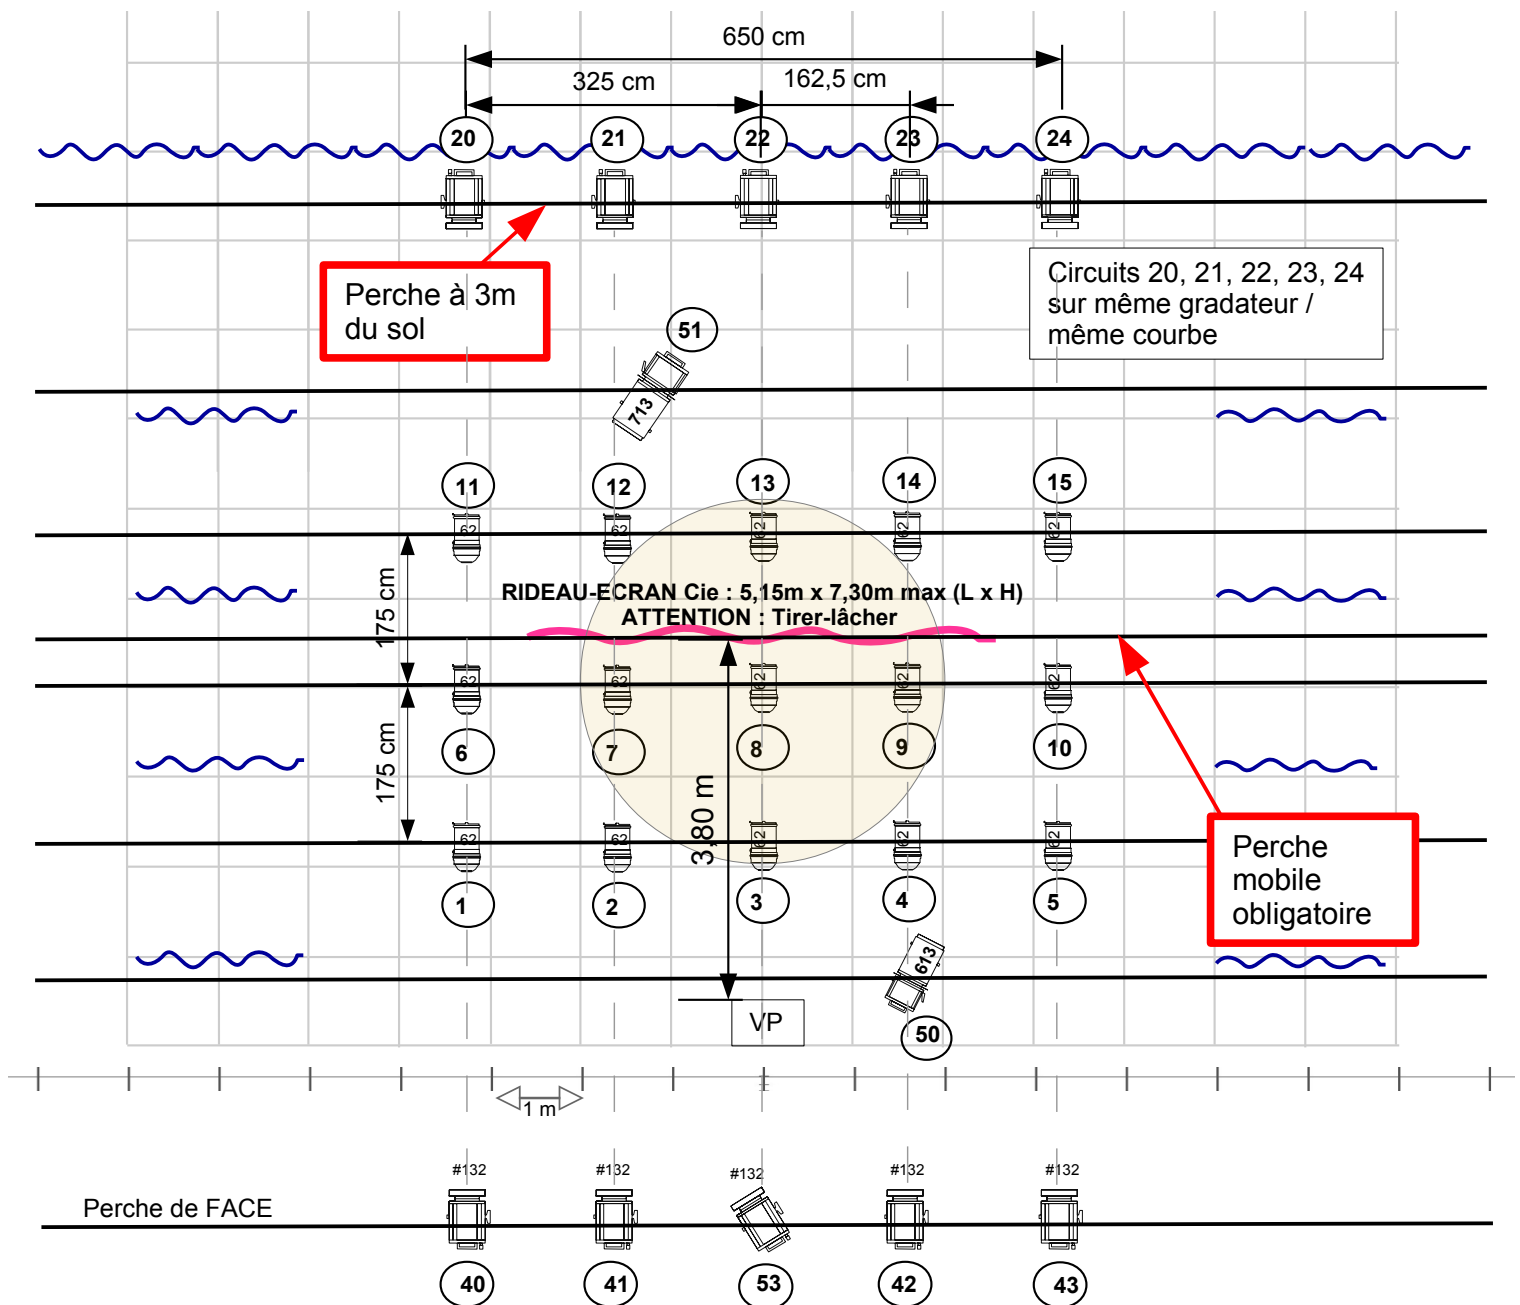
650 cm
325 cm
162,5 cm
20
21
22
23
24
Perche à 3m du sol
Circuits 20, 21, 22, 23, 24 sur même gradateur / même courbe
51
713
11
12
13
14
15
62
62
62
62
62
175 cm
RIDEAU-ECRAN Cie : 5,15m x 7,30m max (L x H)
ATTENTION : Tirer-lâcher
62
62
62
62
62
175 cm
6
7
8
9
10
3,80 m
62
62
62
62
62
Perche mobile obligatoire
1
2
3
4
5
613
VP
50
1 m
#132
#132
#132
#132
#132
Perche de FACE
40
41
53
42
43